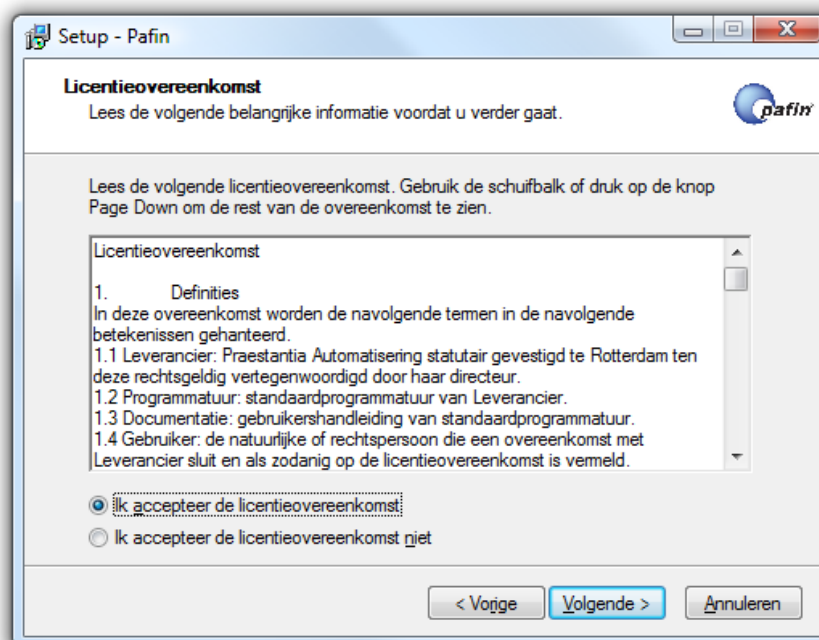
Setup - Pafin

Licentieovereenkomst
Lees de volgende belangrijke informatie voordat u verder gaat.

pafin

Lees de volgende licentieovereenkomst. Gebruik de schuifbalk of druk op de knop Page Down om de rest van de overeenkomst te zien.

Licentieovereenkomst

1. Definities
In deze overeenkomst worden de navolgende termen in de navolgende betekenissen gehanteerd.
1.1 Leverancier: Praestantia Automatisering statutair gevestigd te Rotterdam ten deze rechtsgeldig vertegenwoordigd door haar directeur.
1.2 Programmatuur: standaardprogrammatuur van Leverancier.
1.3 Documentatie: gebruikershandleiding van standaardprogrammatuur.
1.4 Gebruiker: de natuurlijke of rechtspersoon die een overeenkomst met Leverancier sluit en als zodanig op de licentieovereenkomst is vermeld.

Ik accepteer de licentieovereenkomst
Ik accepteer de licentieovereenkomst niet

< Vorige
Volgende >
Annuleren